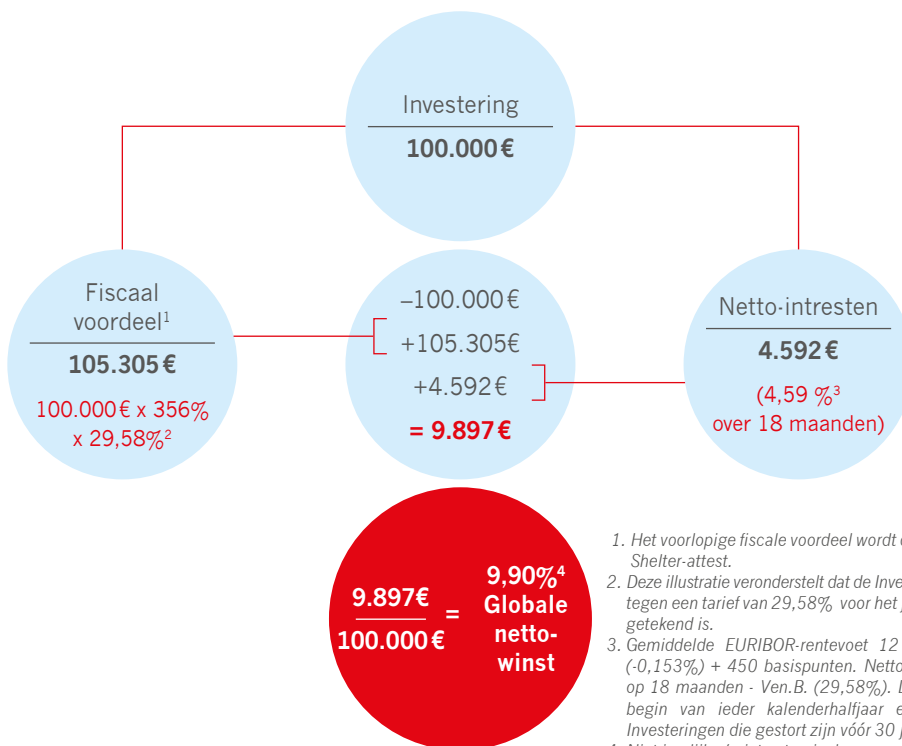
Investering
100.000€

Fiscaal voordeel$^1$
105.305€
100.000€ x 356% x 29,58%$^2$

–100.000€
+105.305€
+4.592€
= 9.897€

Netto-intresten
4.592€
(4,59 %$^3$ over 18 maanden)

$\frac{9.897€}{100.000€}$ = 9,90%$^4$ Globale netto-winst

1. Het voorlopige fiscale voordeel wordt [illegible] Shelter-attest.
2. Deze illustratie veronderstelt dat de Inve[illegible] tegen een tarief van 29,58% voor het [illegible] getekend is.
3. Gemiddelde EURIBOR-rentevoet 12 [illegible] (-0,153%) + 450 basispunten. Netto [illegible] op 18 maanden - Ven.B. (29,58%). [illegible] begin van ieder kalenderhalfjaar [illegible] Investeringen die gestort zijn vóór 30 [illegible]
4. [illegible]